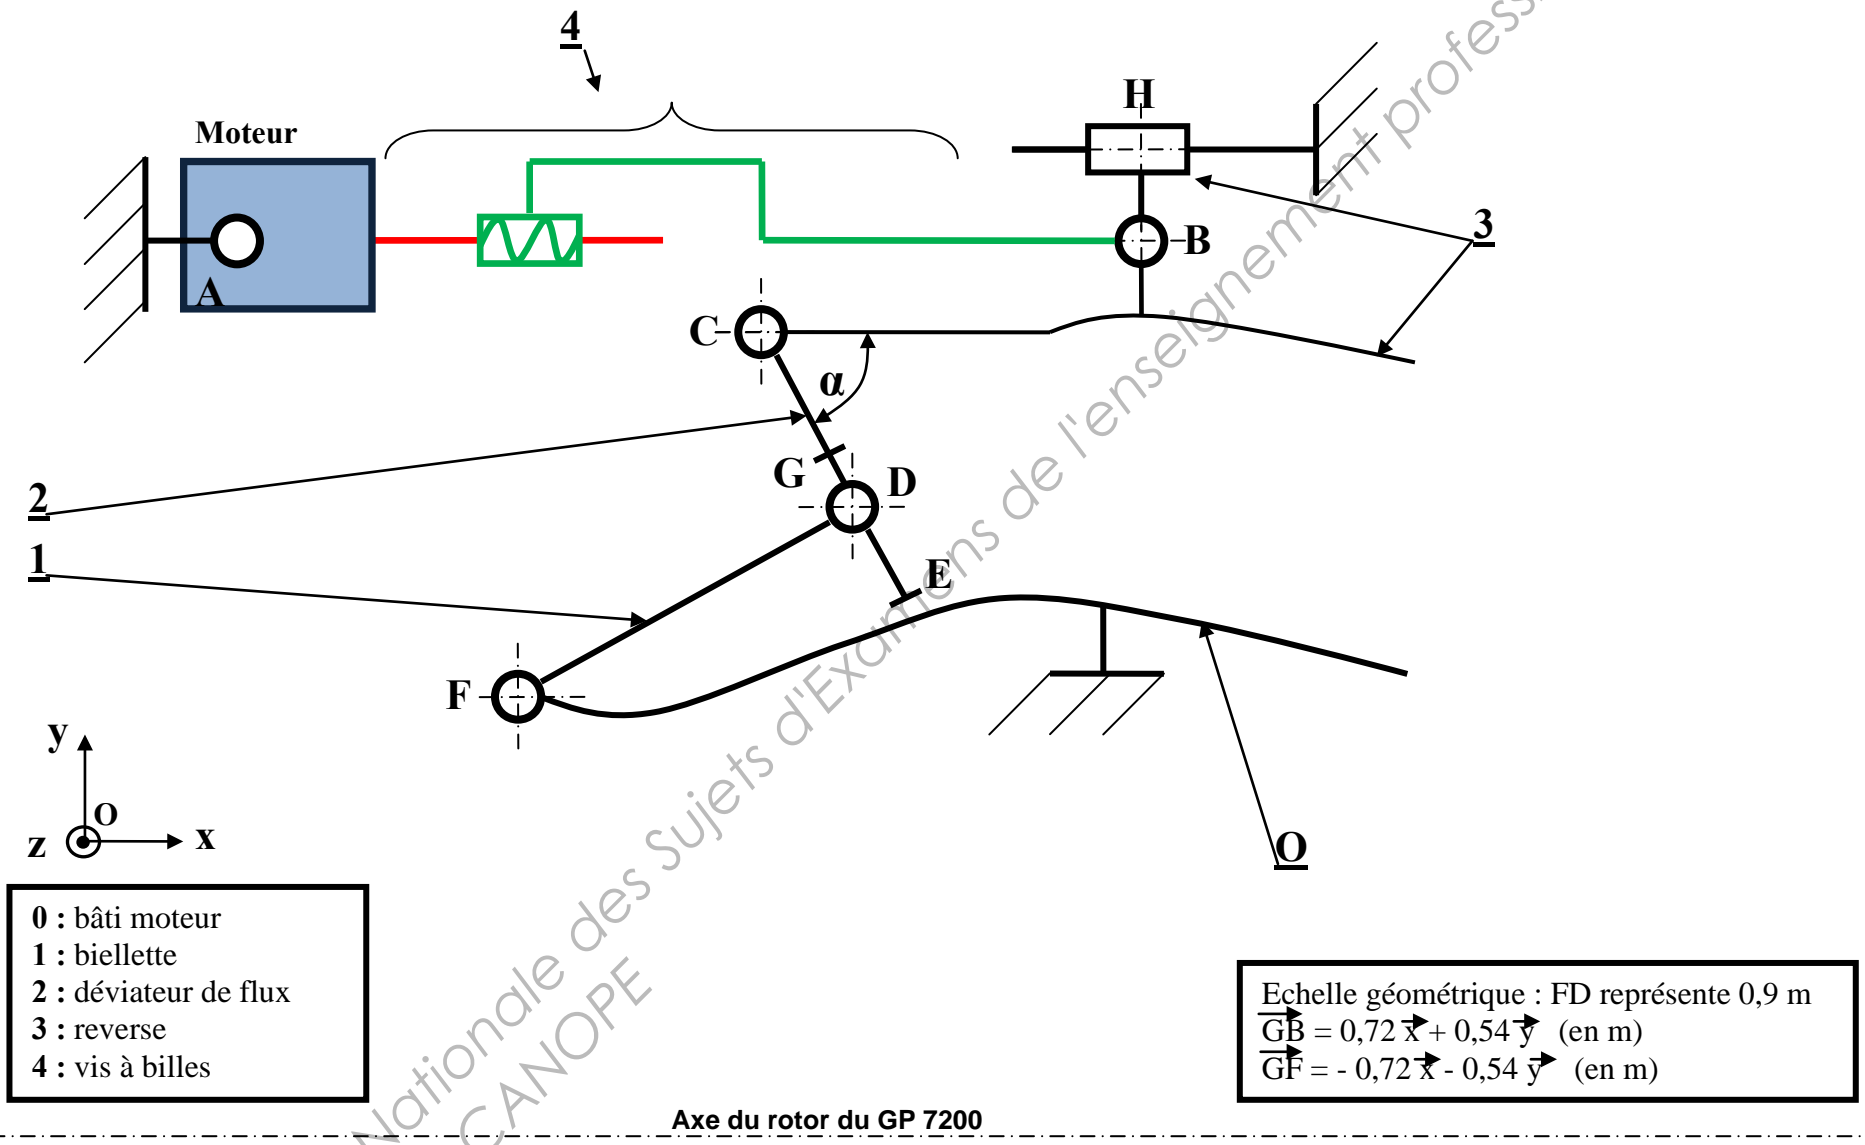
4

Moteur

H

B

3

A

C

α

2

G

D

1

E

F

y

O

z

x

O

0 : bâti moteur
1 : biellette
2 : déviateur de flux
3 : reverse
4 : vis à billes

Echelle géométrique : FD représente 0,9 m
$\vec{GB} = 0{,}72\,\vec{x} + 0{,}54\,\vec{y}$ (en m)
$\vec{GF} = -\,0{,}72\,\vec{x} - 0{,}54\,\vec{y}$ (en m)

Axe du rotor du GP 7200

Nationale des Sujets d'Examens de l'enseignement profess
CANOPE